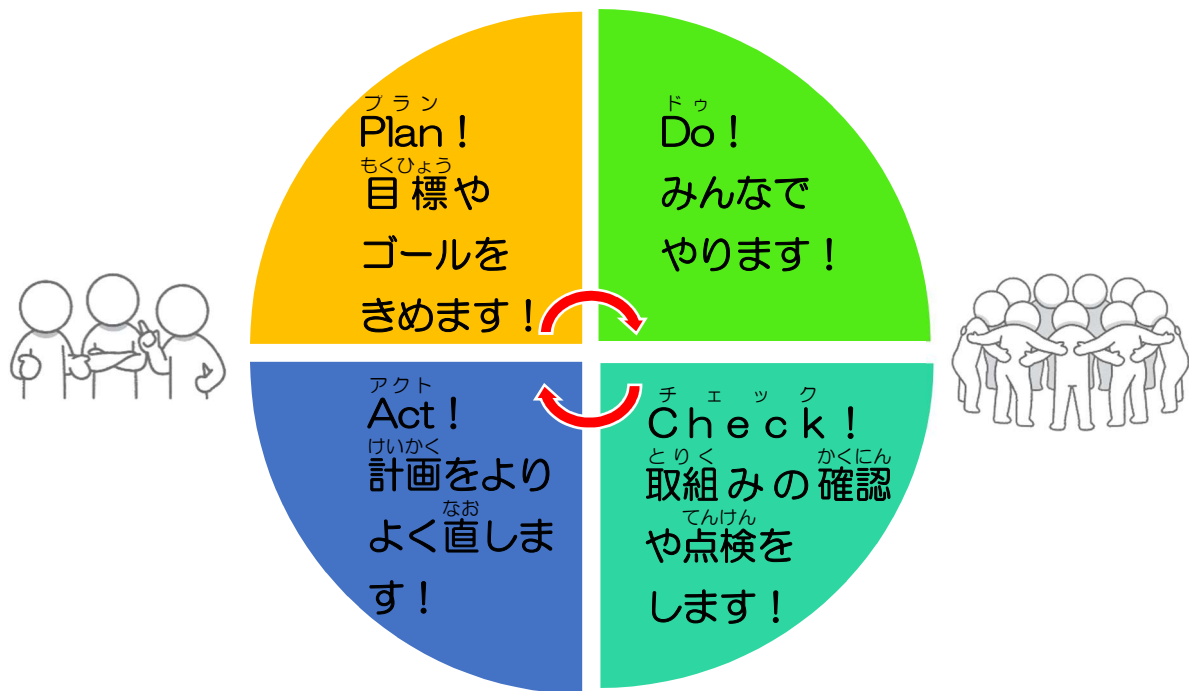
プラン
Plan！
もくひょう
目標や
ゴールを
きめます！

ドゥ
Do！
みんなで
やります！

アクト
Act！
けいかく
計画をより
なお
よく直します！

チェック
Check！
とりく　かくにん
取組みの確認
てんけん
や点検を
します！